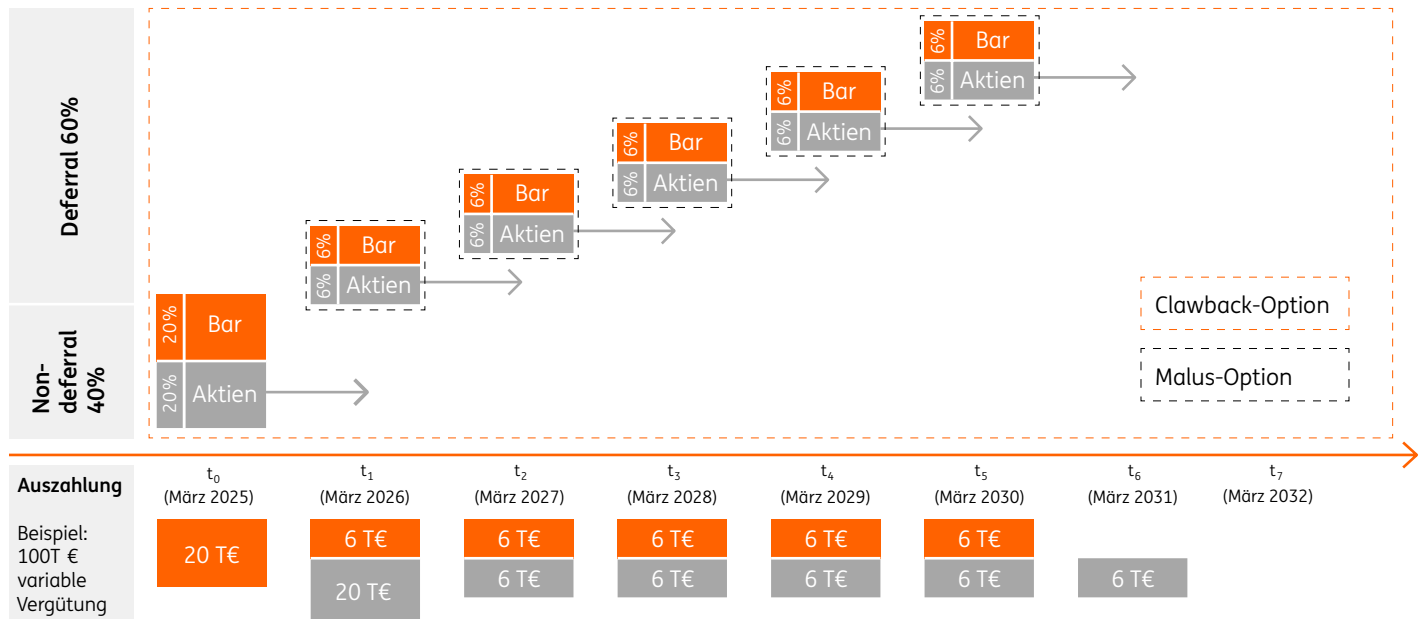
Deferral 60%

Non-deferral 40%

20% Bar
20% Aktien

6% Bar
6% Aktien

6% Bar
6% Aktien

6% Bar
6% Aktien

6% Bar
6% Aktien

6% Bar
6% Aktien

Clawback-Option

Malus-Option

Auszahlung

Beispiel: 100T € variable Vergütung

$t_0$ (März 2025)
20 T€

$t_1$ (März 2026)
6 T€
20 T€

$t_2$ (März 2027)
6 T€
6 T€

$t_3$ (März 2028)
6 T€
6 T€

$t_4$ (März 2029)
6 T€
6 T€

$t_5$ (März 2030)
6 T€
6 T€

$t_6$ (März 2031)
6 T€

$t_7$ (März 2032)